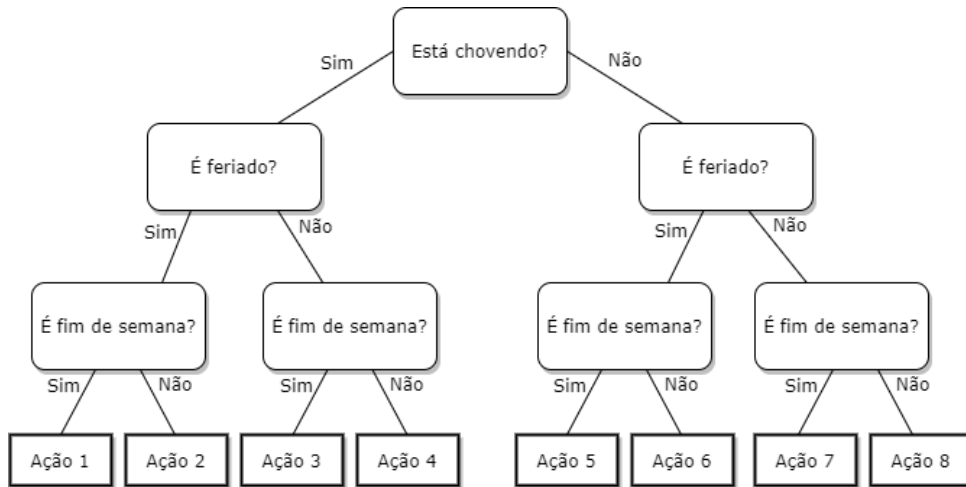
Está chovendo?

Sim

Não

É feriado?

Sim

Não

É fim de semana?

Sim

Não

Ação 1

Ação 2

É fim de semana?

Sim

Não

Ação 3

Ação 4

É feriado?

Sim

Não

É fim de semana?

Sim

Não

Ação 5

Ação 6

É fim de semana?

Sim

Não

Ação 7

Ação 8